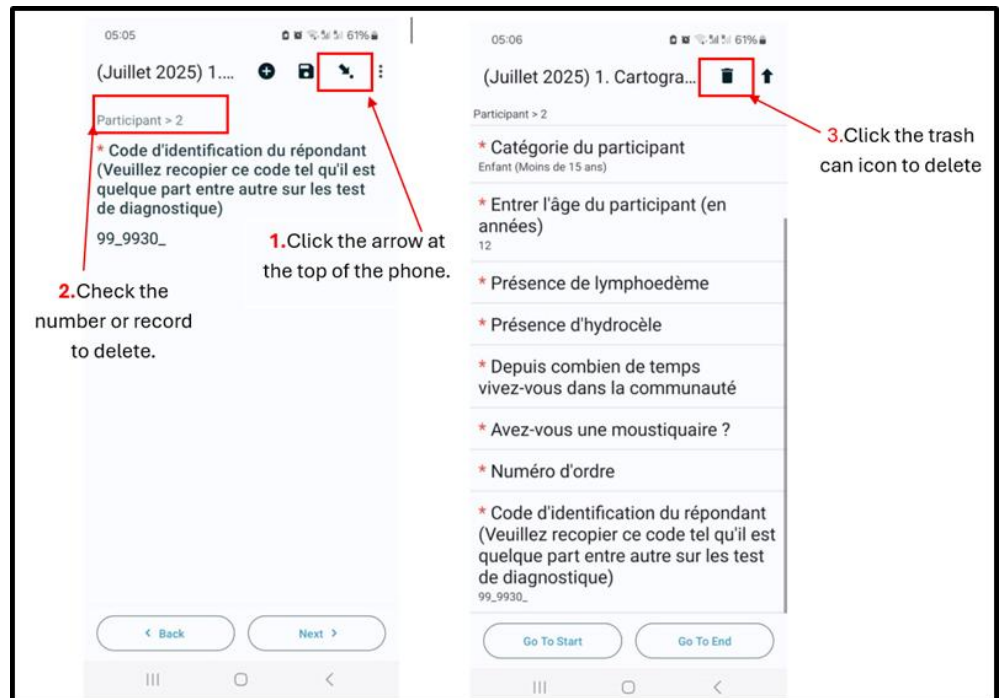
05:05

61%

(Juillet 2025) 1....

Participant > 2

* Code d'identification du répondant (Veuillez recopier ce code tel qu'il est quelque part entre autre sur les test de diagnostique)

99_9930_

1.Click the arrow at the top of the phone.

2.Check the number or record to delete.

< Back

Next >

05:06

61%

(Juillet 2025) 1. Cartogra...

3.Click the trash can icon to delete

Participant > 2

* Catégorie du participant
Enfant (Moins de 15 ans)

* Entrer l'âge du participant (en années)
12

* Présence de lymphoedème

* Présence d'hydrocèle

* Depuis combien de temps vivez-vous dans la communauté

* Avez-vous une moustiquaire ?

* Numéro d'ordre

* Code d'identification du répondant (Veuillez recopier ce code tel qu'il est quelque part entre autre sur les test de diagnostique)
99_9930_

Go To Start

Go To End